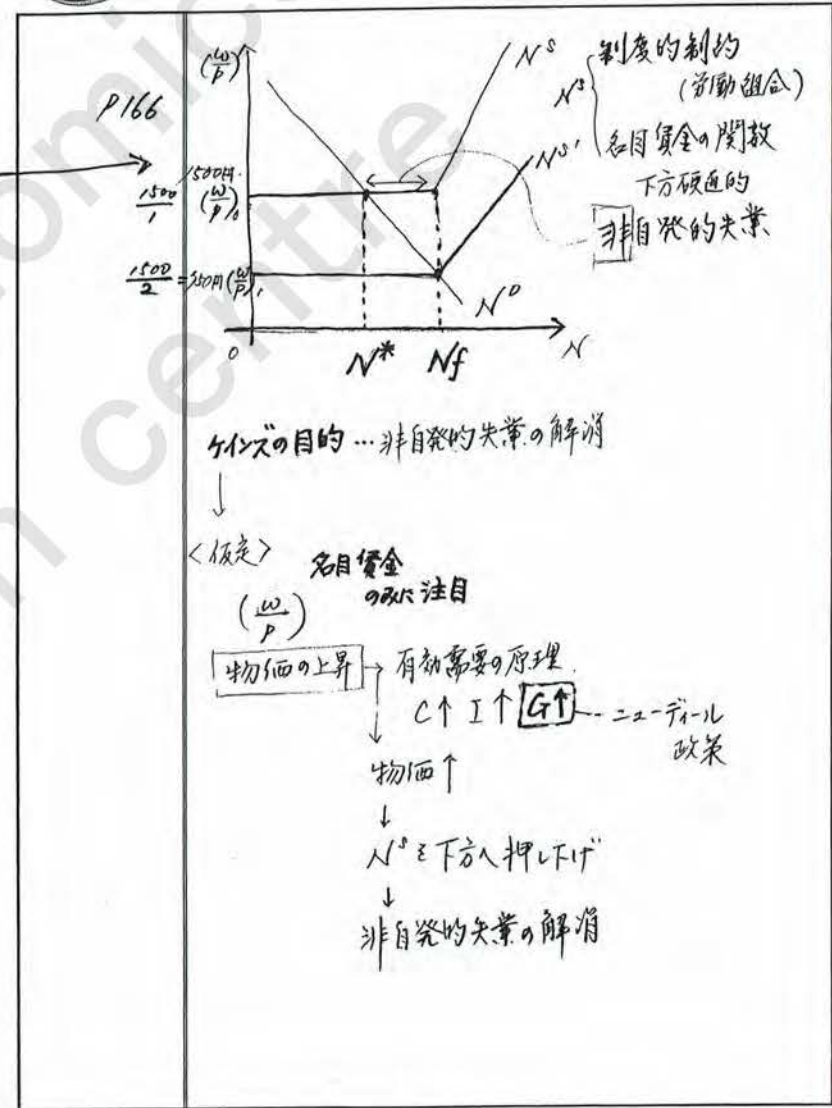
P166

$(\frac{W}{P})$

$N^S$ 制度的制約 (労働組合)
$N^S$ 名目賃金の関数 下方硬直的
$N^{S'}$
非自発的失業

$\frac{1500}{1}$ 1500円 $(\frac{W}{P})_0$

$\frac{1500}{2}$ = 750円 $(\frac{W}{P})_1$

$N^D$

0 $N^*$ $Nf$ $N$

ケインズの目的…非自発的失業の解消
↓
<仮定> 名目賃金のみに注目
$(\frac{W}{P})$
物価の上昇 → 有効需要の原理
C↑ I↑ G↑ --- ニューディール政策
↓
物価↑
↓
$N^S$を下方へ押し下げ
↓
非自発的失業の解消